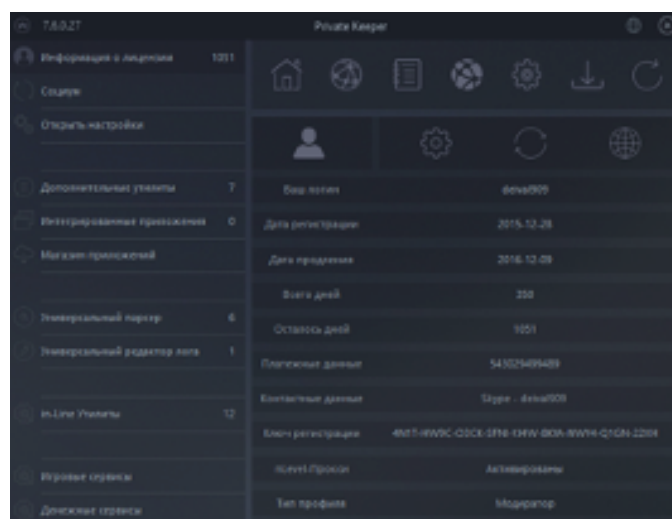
7.6.0.27

Private Keeper

Информация о лицензии 1051

Социум

Открыть настройки

Дополнительные утилиты 7

Интегрированные приложения 0

Магазин приложений

Универсальный парсер 6

Универсальный редактор лога 1

In-Line Утилиты 12

Игровые сервисы

Денежные сервисы

| | |
|---|---|
| Ваш логин | deival909 |
| Дата регистрации | 2015-12-28 |
| Дата продления | 2016-12-09 |
| Всего дней | 350 |
| Осталось дней | 1051 |
| Платежные данные | 543029499489 |
| Контактные данные | Skype : deival909 |
| Ключ регистрации | 4NIT-HW9C-O3CX-SFI6-1MW-8IXA-WWYH-Q1GN-2204 |
| ncevel-Прокси | Активированы |
| Тип профиля | Модератор |